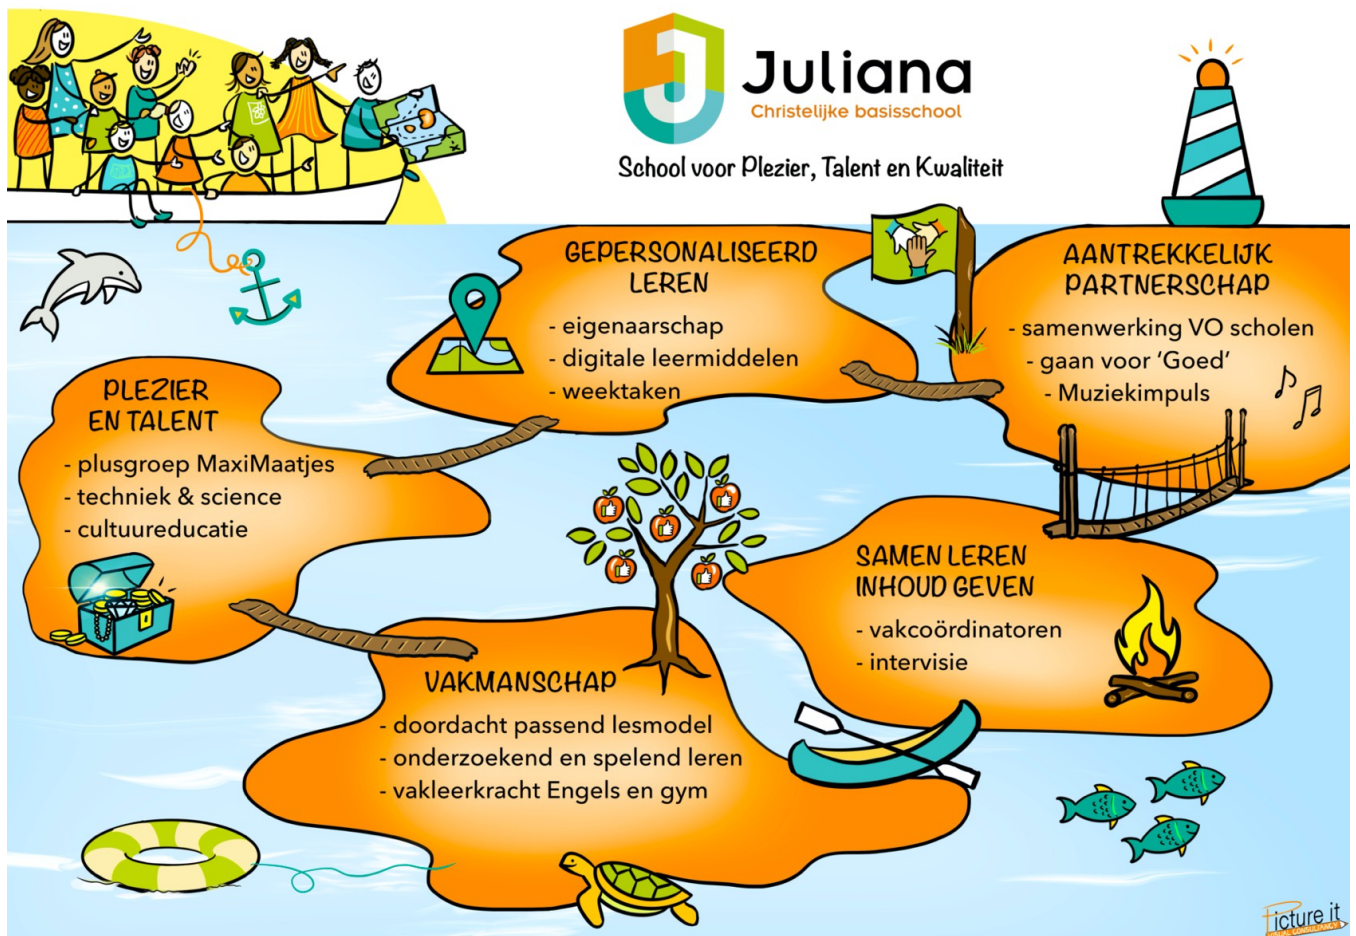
Juliana
Christelijke basisschool

School voor Plezier, Talent en Kwaliteit

GEPERSONALISEERD LEREN
- eigenaarschap
- digitale leermiddelen
- weektaken

AANTREKKELIJK PARTNERSCHAP
- samenwerking VO scholen
- gaan voor 'Goed'
- Muziekimpuls

PLEZIER EN TALENT
- plusgroep MaxiMaatjes
- techniek & science
- cultuureducatie

SAMEN LEREN INHOUD GEVEN
- vakcoördinatoren
- intervisie

VAKMANSCHAP
- doordacht passend lesmodel
- onderzoekend en spelend leren
- vakleerkracht Engels en gym

Picture it
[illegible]